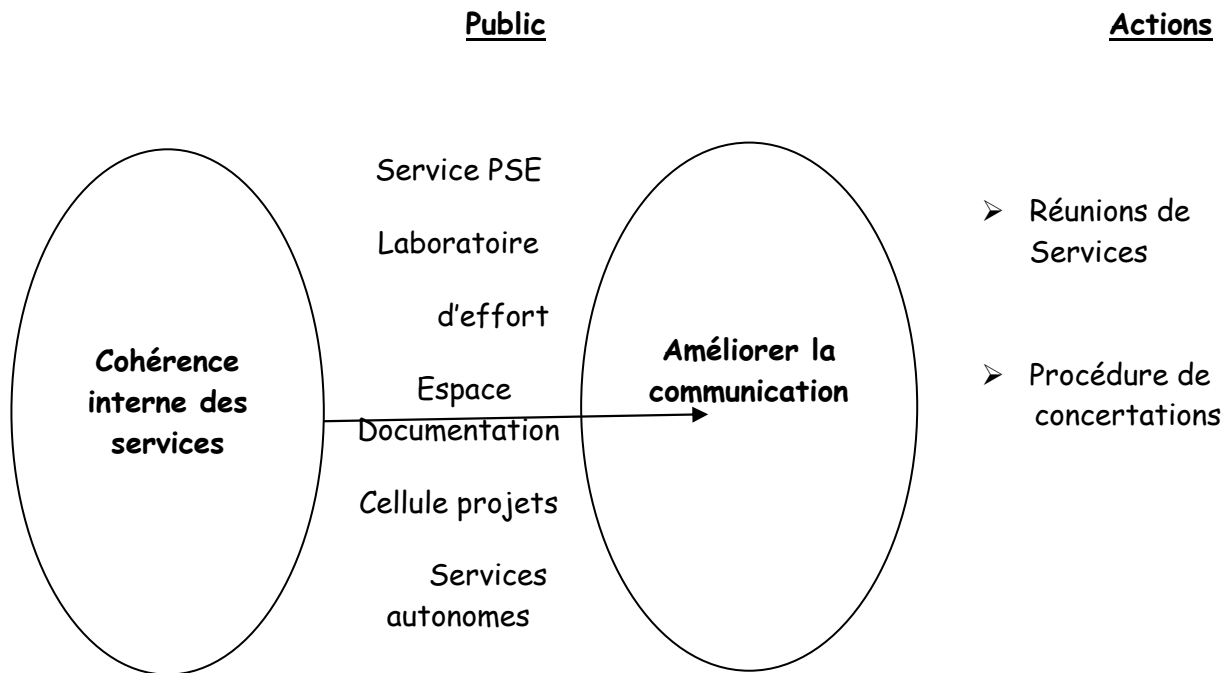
Public

Actions

Service PSE

Laboratoire d'effort

Espace Documentation

Cellule projets

Services autonomes

Cohérence interne des services

Améliorer la communication

- Réunions de Services

- Procédure de concertations